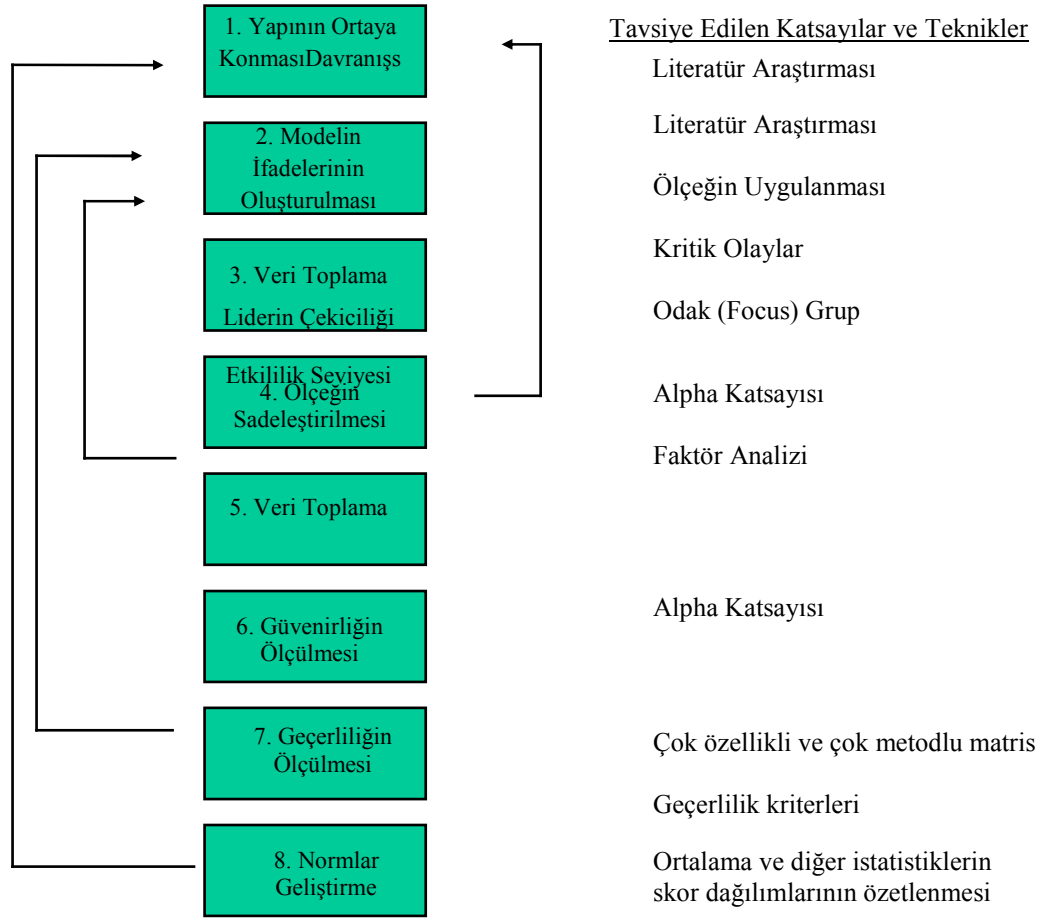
1. Yapının Ortaya KonmasıDavranışs

2. Modelin İfadelerinin Oluşturulması

3. Veri Toplama Liderin Çekiciliği

Etkililik Seviyesi 4. Ölçeğin Sadeleştirilmesi

5. Veri Toplama

6. Güvenirliğin Ölçülmesi

7. Geçerliliğin Ölçülmesi

8. Normlar Geliştirme

Tavsiye Edilen Katsayılar ve Teknikler

Literatür Araştırması

Literatür Araştırması

Ölçeğin Uygulanması

Kritik Olaylar

Odak (Focus) Grup

Alpha Katsayısı

Faktör Analizi

Alpha Katsayısı

Çok özellikli ve çok metodlu matris

Geçerlilik kriterleri

Ortalama ve diğer istatistiklerin skor dağılımlarının özetlenmesi